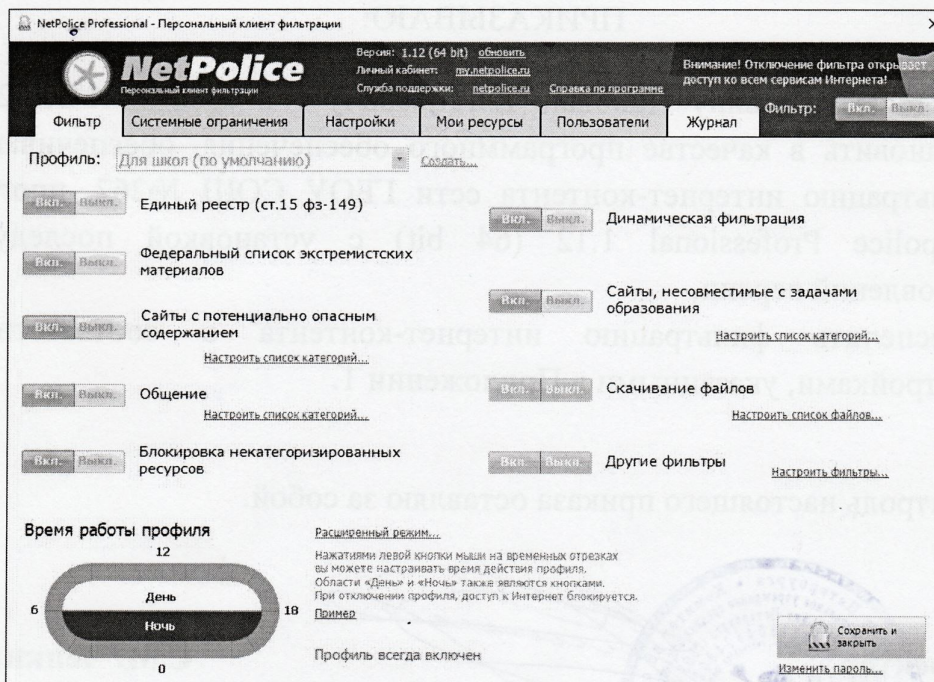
NetPolice Professional - Персональный клиент фильтрации

NetPolice
Персональный клиент фильтрации

Версия: 1.12 (64 bit) обновить
Личный кабинет: my.netpolice.ru
Служба поддержки: netpolice.ru Справка по программе

Внимание! Отключение фильтра открывает доступ ко всем сервисам Интернета!

Фильтр: Вкл. Выкл.

Фильтр | Системные ограничения | Настройки | Мои ресурсы | Пользователи | Журнал

Профиль: Для школ (по умолчанию) Создать...

Вкл. Выкл. Единый реестр (ст.15 фз-149)

Вкл. Выкл. Динамическая фильтрация

Вкл. Выкл. Федеральный список экстремистских материалов

Вкл. Выкл. Сайты, несовместимые с задачами образования
Настроить список категорий...

Вкл. Выкл. Сайты с потенциально опасным содержанием
Настроить список категорий...

Вкл. Выкл. Общение
Настроить список категорий...

Вкл. Выкл. Скачивание файлов
Настроить список файлов...

Вкл. Выкл. Блокировка некатегоризированных ресурсов

Вкл. Выкл. Другие фильтры
Настроить фильтры...

Время работы профиля
12
6 День 18
Ночь
0

Расширенный режим...
Нажатиями левой кнопки мыши на временных отрезках вы можете настраивать время действия профиля. Области «День» и «Ночь» также являются кнопками. При отключении профиля, доступ к Интернет блокируется.
Пример

Профиль всегда включен

Сохранить и закрыть
Изменить пароль...